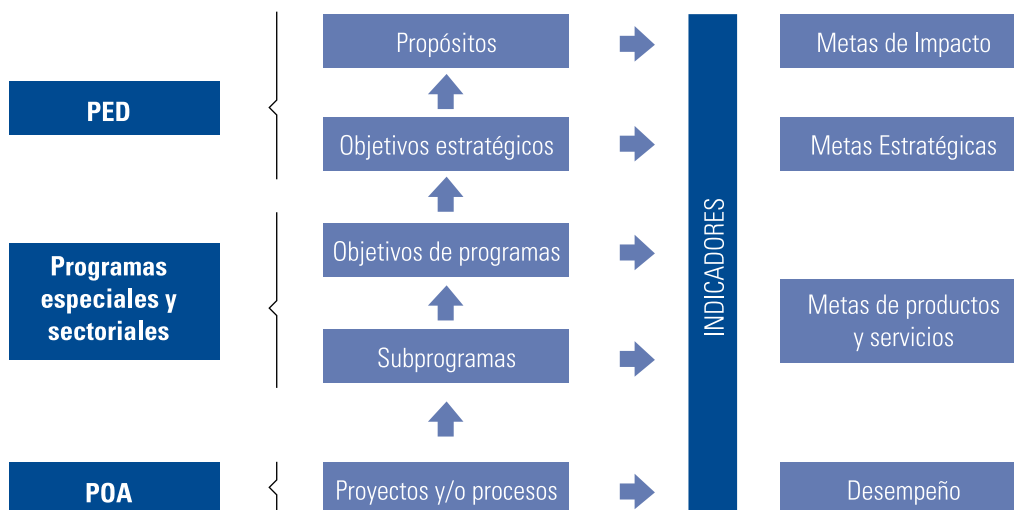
PED

Programas especiales y sectoriales

POA

Propósitos

Objetivos estratégicos

Objetivos de programas

Subprogramas

Proyectos y/o procesos

INDICADORES

Metas de Impacto

Metas Estratégicas

Metas de productos y servicios

Desempeño